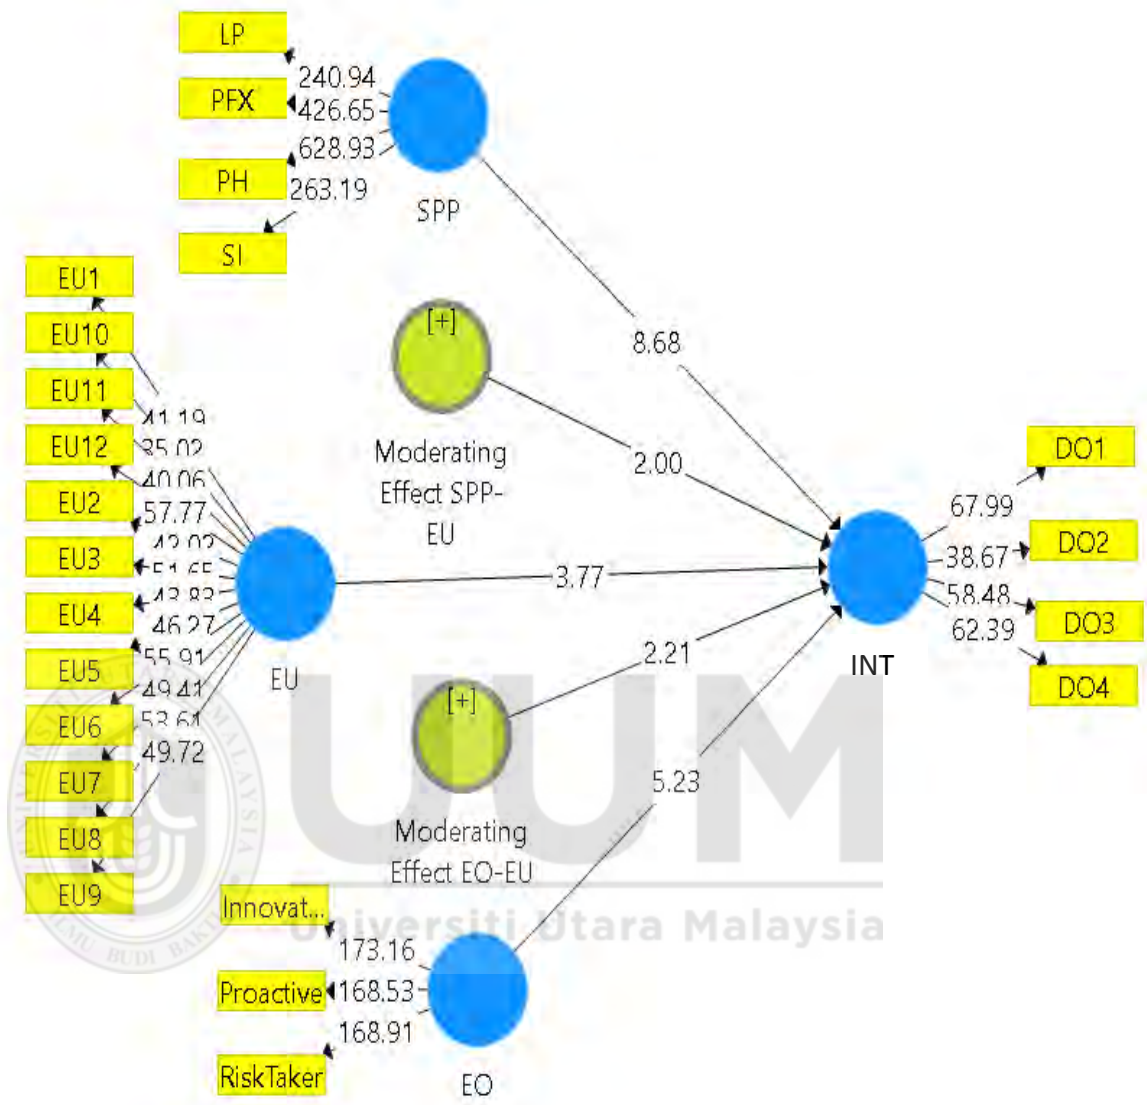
LP
PFX
PH
SI
240.94
426.65
628.93
263.19
SPP

EU1
EU10
EU11
EU12
EU2
EU3
EU4
EU5
EU6
EU7
EU8
EU9
41.19
35.02
40.06
57.77
43.02
51.65
43.83
46.27
55.91
49.41
53.61
49.72
EU

[+]
Moderating Effect SPP-EU

8.68
2.00
3.77
2.21
5.23

[+]
Moderating Effect EO-EU

INT
67.99
38.67
58.48
62.39
DO1
DO2
DO3
DO4

Innovat...
Proactive
RiskTaker
173.16
168.53
168.91
EO

UUM
Universiti Utara Malaysia
BUDI BAHASA